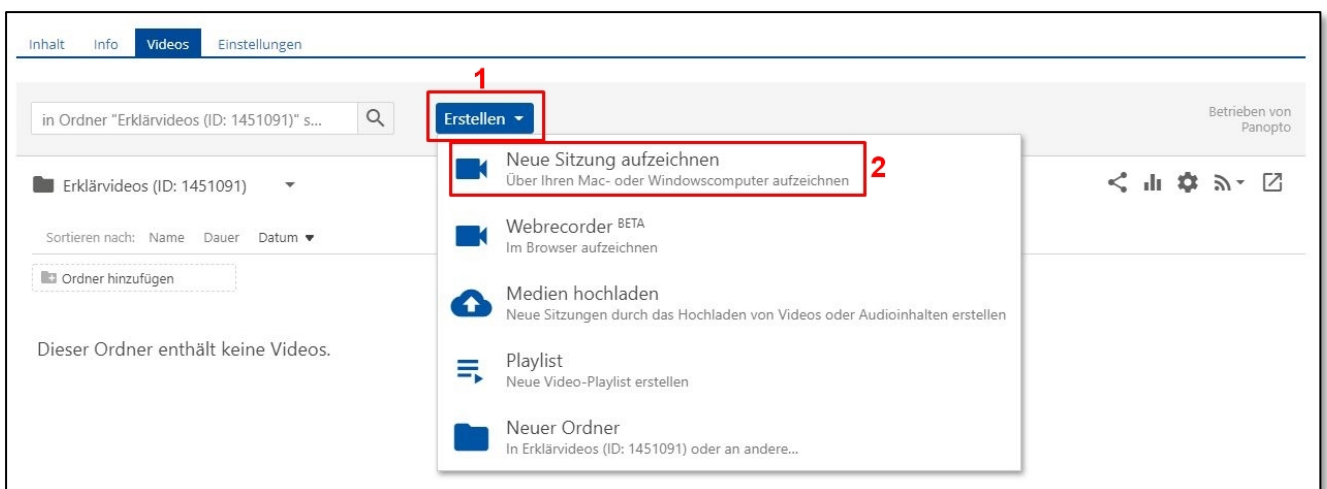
Inhalt Info Videos Einstellungen

in Ordner "Erklärvideos (ID: 1451091)" s...

1

Erstellen

Betrieben von Panopto

Erklärvideos (ID: 1451091)

Sortieren nach: Name Dauer Datum

Ordner hinzufügen

Dieser Ordner enthält keine Videos.

Neue Sitzung aufzeichnen
Über Ihren Mac- oder Windowscomputer aufzeichnen

2

Webrecorder $^{BETA}$
Im Browser aufzeichnen

Medien hochladen
Neue Sitzungen durch das Hochladen von Videos oder Audioinhalten erstellen

Playlist
Neue Video-Playlist erstellen

Neuer Ordner
In Erklärvideos (ID: 1451091) oder an andere...